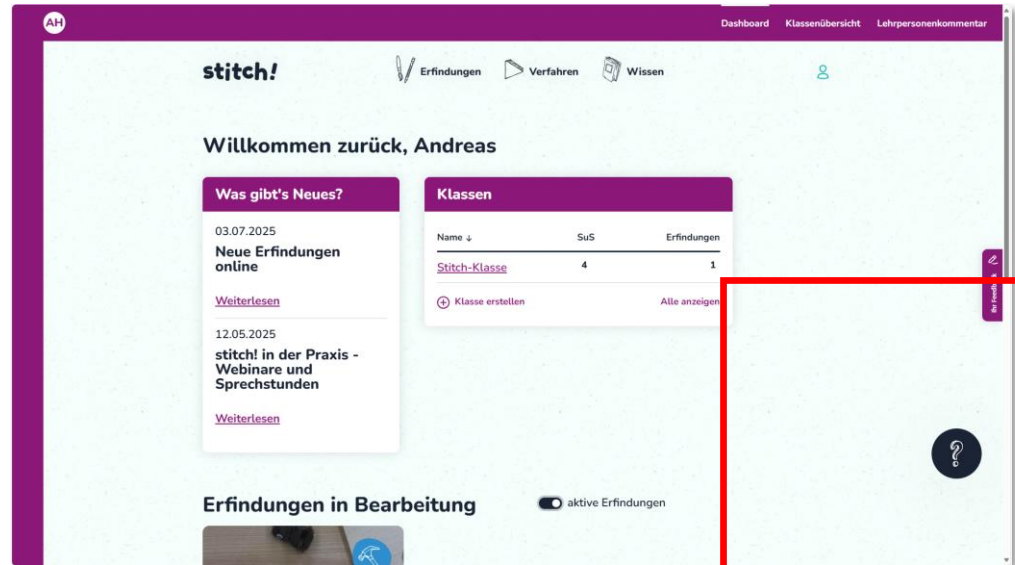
AH

Dashboard Klassenübersicht Lehrpersonenkommentar

stitch!

Erfindungen Verfahren Wissen

Willkommen zurück, Andreas

Was gibt's Neues?

03.07.2025
Neue Erfindungen online

Weiterlesen

12.05.2025
stitch! in der Praxis - Webinare und Sprechstunden

Weiterlesen

Klassen

| Name ↓ | SuS | Erfindungen |
|---|---|---|
| Stitch-Klasse | 4 | 1 |

Klasse erstellen
Alle anzeigen

Ihr Feedback

?

Erfindungen in Bearbeitung

aktive Erfindungen